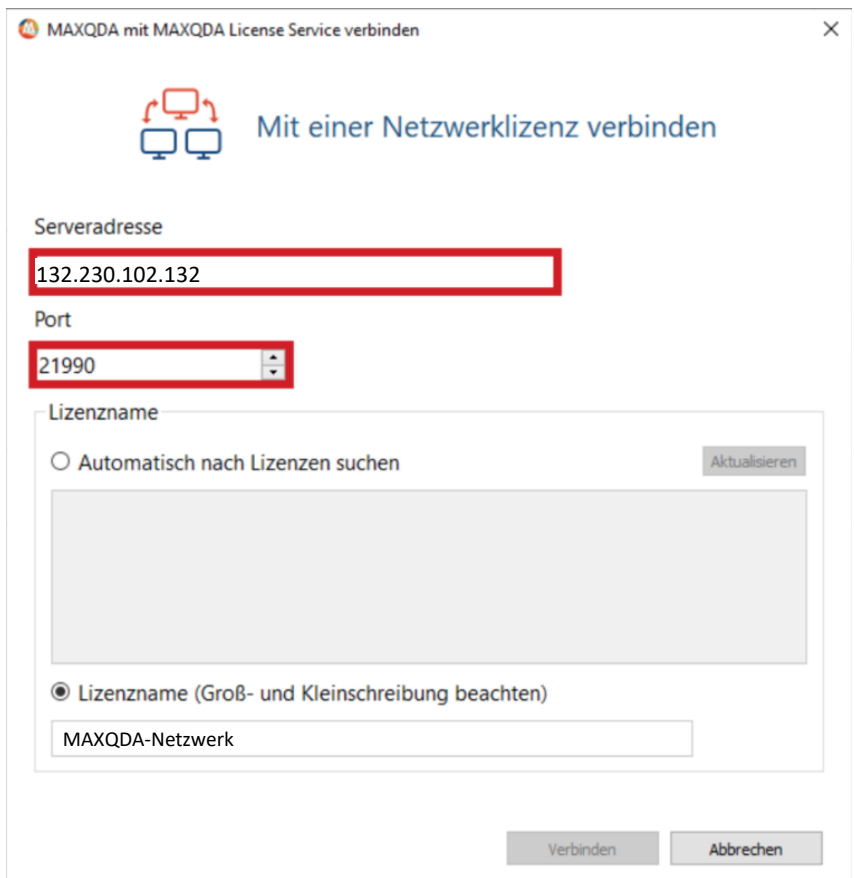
MAXQDA mit MAXQDA License Service verbinden

×

Mit einer Netzwerklizenz verbinden

Serveradresse

132.230.102.132

Port

21990

Lizenzname

Automatisch nach Lizenzen suchen

Aktualisieren

Lizenzname (Groß- und Kleinschreibung beachten)

MAXQDA-Netzwerk

Verbinden

Abbrechen